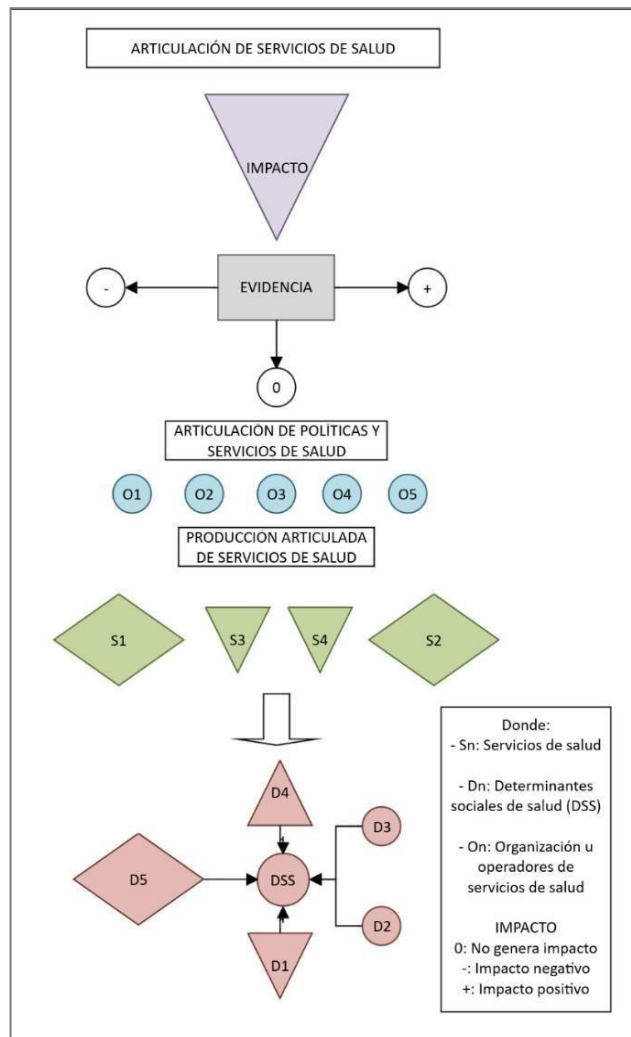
ARTICULACIÓN DE SERVICIOS DE SALUD

IMPACTO

-

EVIDENCIA

+

0

ARTICULACIÓN DE POLÍTICAS Y SERVICIOS DE SALUD

O1 O2 O3 O4 O5

PRODUCCIÓN ARTICULADA DE SERVICIOS DE SALUD

S1 S3 S4 S2

D4

D3

D5

DSS

D2

D1

Donde:
- Sn: Servicios de salud

- Dn: Determinantes sociales de salud (DSS)

- On: Organización u operadores de servicios de salud

IMPACTO
0: No genera impacto
-: Impacto negativo
+: Impacto positivo